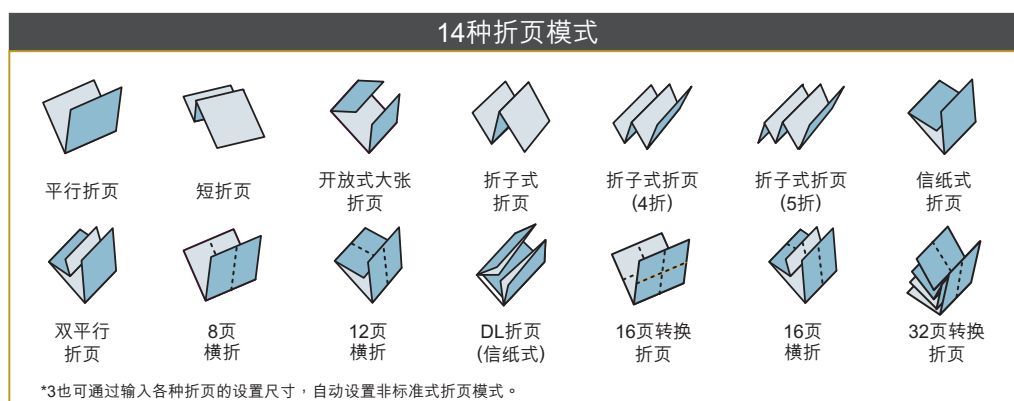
14种折页模式

平行折页

短折页

开放式大张折页

折子式折页

折子式折页 (4折)

折子式折页 (5折)

信纸式折页

双平行折页

8页横折

12页横折

DL折页 (信纸式)

16页转换折页

16页横折

32页转换折页

*3也可通过输入各种折页的设置尺寸，自动设置非标准式折页模式。